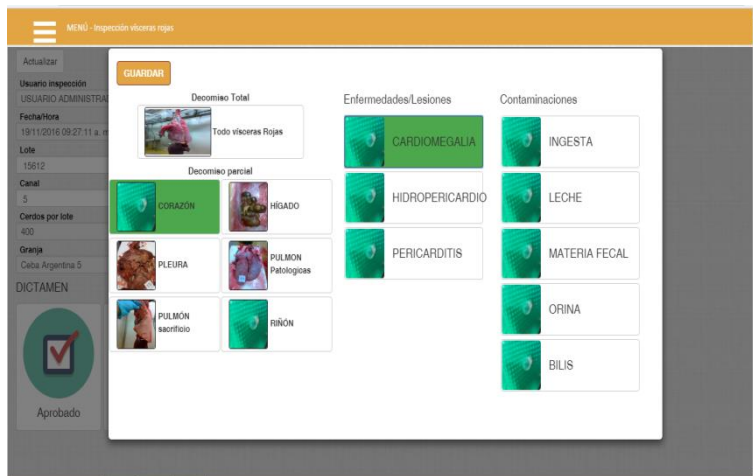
MENÚ - Inspección vísceras rojas

Actualizar

Usuario inspección
USUARIO ADMINISTRA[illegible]

Fecha/Hora
19/11/2016 09:27:11 a. m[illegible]

Lote
15612

Canal
5

Cerdos por lote
400

Granja
Ceba Argentina 5

DICTAMEN

Aprobado

GUARDAR

Decomiso Total

Todo vísceras Rojas

Decomiso parcial

CORAZÓN

HÍGADO

PLEURA

PULMON Patologicas

PULMÓN sacrificio

RIÑÓN

Enfermedades/Lesiones

CARDIOMEGALIA

HIDROPERICARDIO

PERICARDITIS

Contaminaciones

INGESTA

LECHE

MATERIA FECAL

ORINA

BILIS